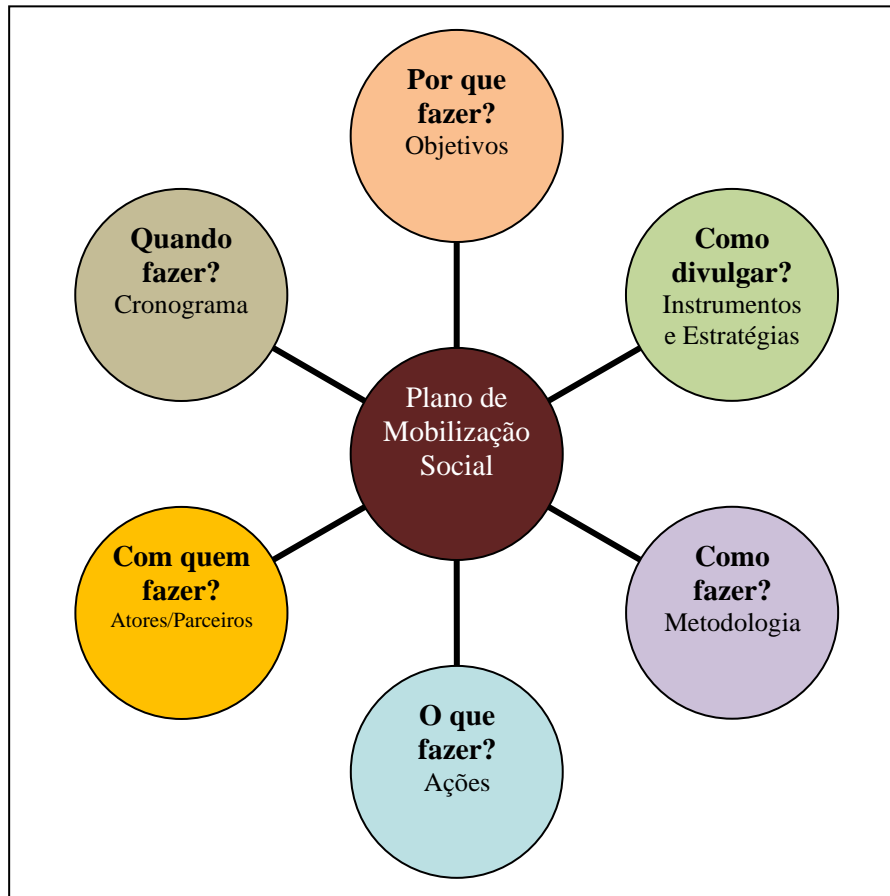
Por que fazer?
Objetivos

Como divulgar?
Instrumentos e Estratégias

Como fazer?
Metodologia

O que fazer?
Ações

Com quem fazer?
Atores/Parceiros

Quando fazer?
Cronograma

Plano de Mobilização Social